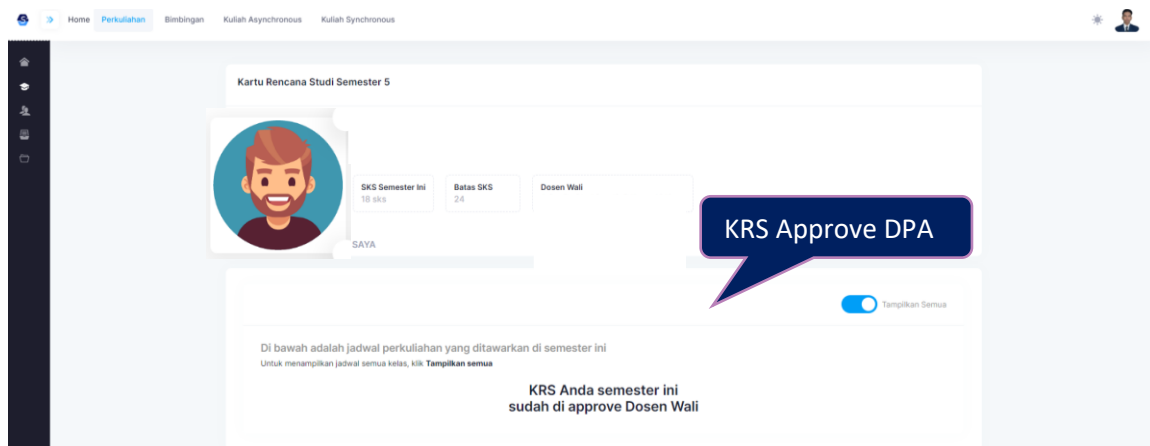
Home Perkuliahan Bimbingan Kuliah Asynchronous Kuliah Synchronous

Kartu Rencana Studi Semester 5

SKS Semester Ini
18 sks

Batas SKS
24

Dosen Wali

SAYA

KRS Approve DPA

Tampilkan Semua

Di bawah adalah jadwal perkuliahan yang ditawarkan di semester ini
Untuk menampilkan jadwal semua kelas, klik Tampilkan semua

KRS Anda semester ini
sudah di approve Dosen Wali